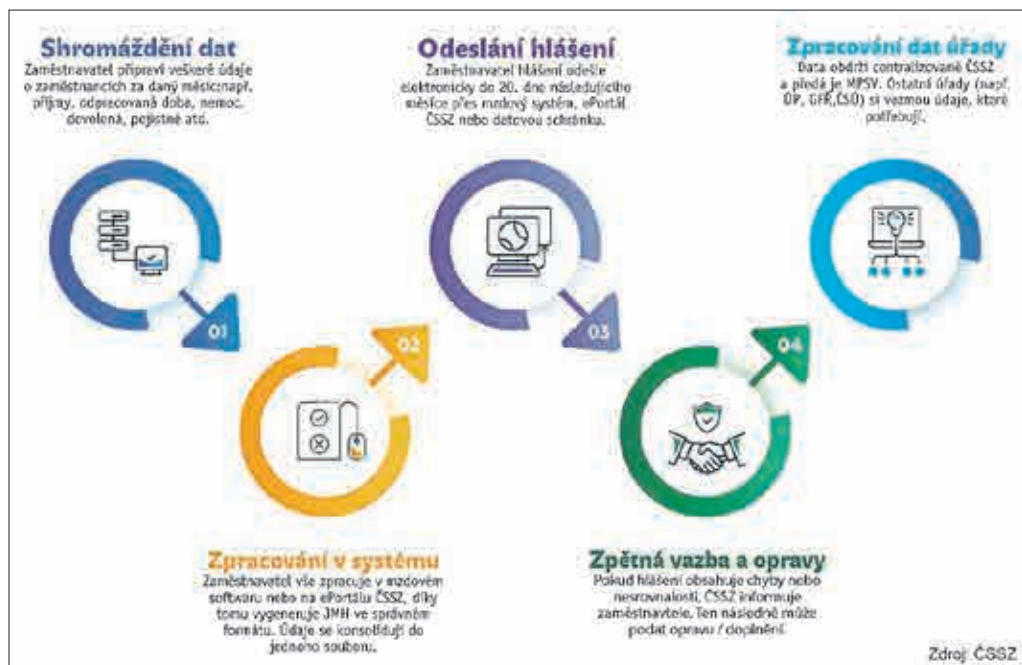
Shromáždění dat
Zaměstnavatel připraví veškeré údaje o zaměstnancích za daný měsíc:např. příjmy, odpracovaná doba, nemoc, dovolená, pojistné atd.

01

Zpracování v systému
Zaměstnavatel vše zpracuje v mzdovém softwaru nebo na ePortálu ČSSZ, díky tomu vygeneruje JMH ve správném formátu. Údaje se konsolidují do jednoho souboru.

02

Odeslání hlášení
Zaměstnavatel hlášení odešle elektronicky do 20. dne následujícího měsíce přes mzdový systém, ePortál ČSSZ nebo datovou schránku.

03

Zpětná vazba a opravy
Pokud hlášení obsahuje chyby nebo nesrovnalosti, ČSSZ informuje zaměstnavatele. Ten následně může podat opravu / doplnění.

04

Zpracování dat úřady
Data obdrží centralizovaně ČSSZ a předá je MPSV. Ostatní úřady (např. ÚP, GFŘ, ČSÚ) si vezmou údaje, které potřebují.

Zdroj: ČSSZ